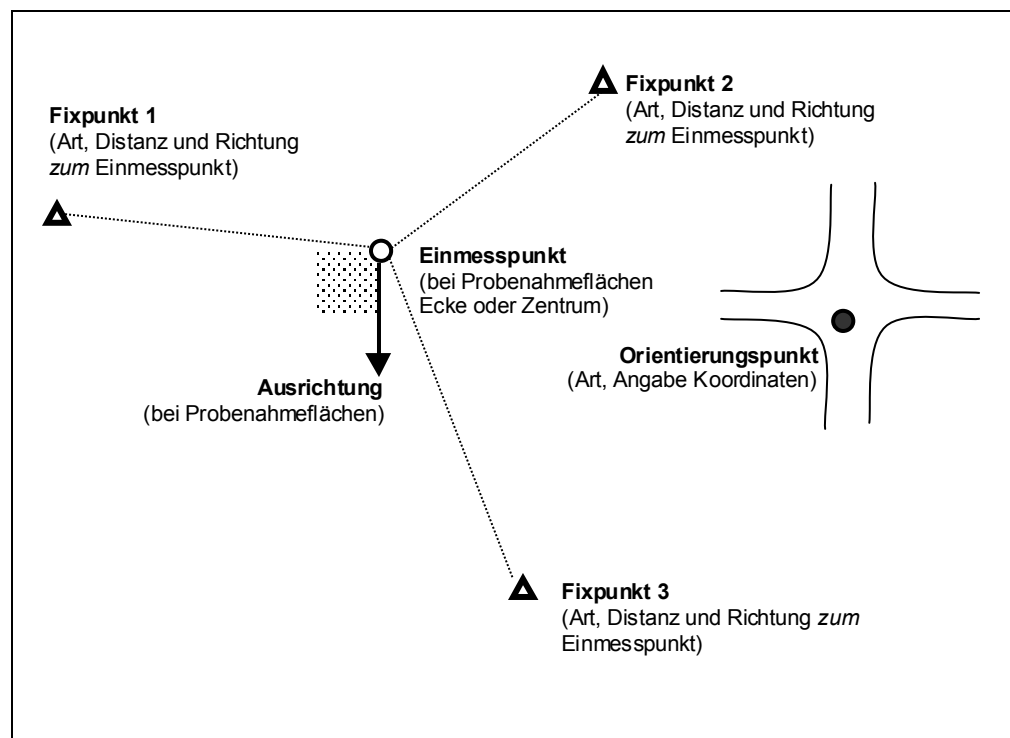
Fixpunkt 2
(Art, Distanz und Richtung *zum* Einmesspunkt)

Fixpunkt 1
(Art, Distanz und Richtung *zum* Einmesspunkt)

Einmesspunkt
(bei Probenahmeflächen Ecke oder Zentrum)

Orientierungspunkt
(Art, Angabe Koordinaten)

Ausrichtung
(bei Probenahmeflächen)

Fixpunkt 3
(Art, Distanz und Richtung *zum* Einmesspunkt)